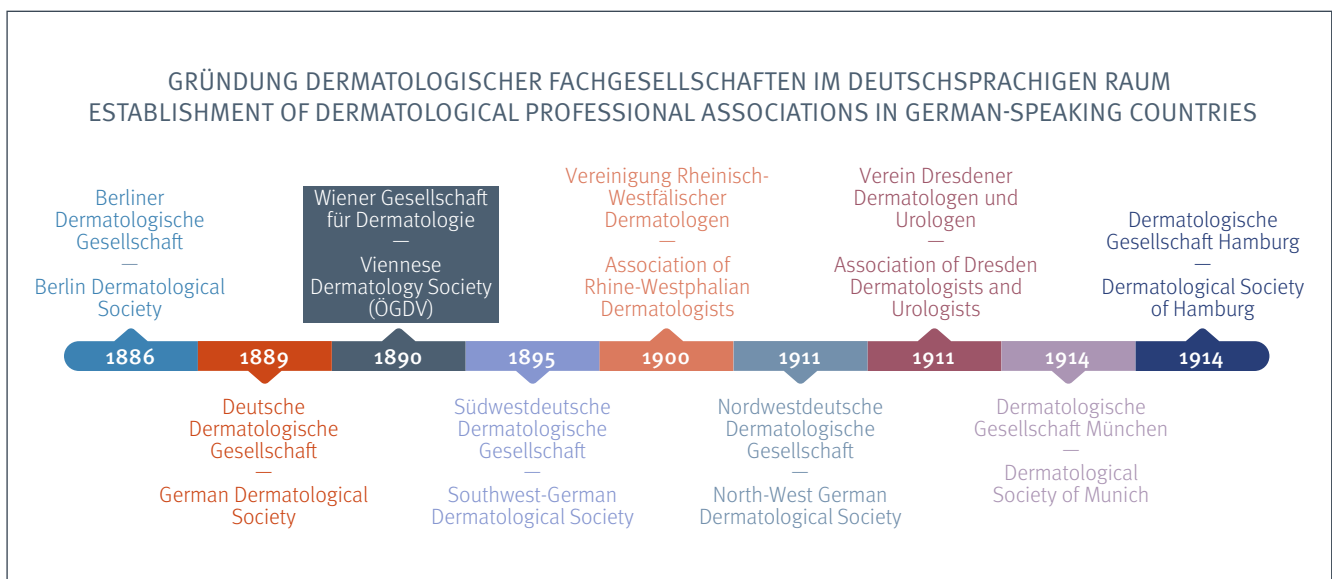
GRÜNDUNG DERMATOLOGISCHER FACHGESELLSCHAFTEN IM DEUTSCHSPRACHIGEN RAUM
ESTABLISHMENT OF DERMATOLOGICAL PROFESSIONAL ASSOCIATIONS IN GERMAN-SPEAKING COUNTRIES

Berliner Dermatologische Gesellschaft
—
Berlin Dermatological Society

Wiener Gesellschaft für Dermatologie
—
Viennese Dermatology Society (ÖGDV)

Vereinigung Rheinisch-Westfälischer Dermatologen
—
Association of Rhine-Westphalian Dermatologists

Verein Dresdener Dermatologen und Urologen
—
Association of Dresden Dermatologists and Urologists

Dermatologische Gesellschaft Hamburg
—
Dermatological Society of Hamburg

1886 1889 1890 1895 1900 1911 1911 1914 1914

Deutsche Dermatologische Gesellschaft
—
German Dermatological Society

Südwestdeutsche Dermatologische Gesellschaft
—
Southwest-German Dermatological Society

Nordwestdeutsche Dermatologische Gesellschaft
—
North-West German Dermatological Society

Dermatologische Gesellschaft München
—
Dermatological Society of Munich